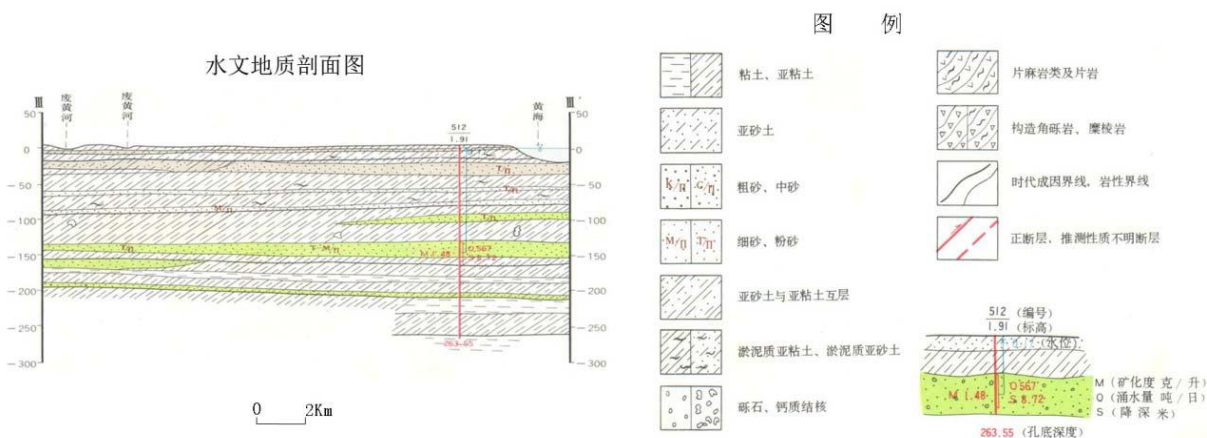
水文地质剖面图

Ⅲ

废黄河

废黄河

黄海

Ⅲ'

512
1.91

50
0
-50
-100
-150
-200
-250
-300

50
0
-50
-100
-150
-200
-250
-300

M 1.48

0.567
S 8.72

263.65

0 2Km

图 例

粘土、亚粘土

亚砂土

粗砂、中砂

细砂、粉砂

亚砂土与亚粘土互层

淤泥质亚粘土、淤泥质亚砂土

砾石、钙质结核

片麻岩类及片岩

构造角砾岩、糜棱岩

时代成因界线，岩性界线

正断层，推测性质不明断层

512（编号）
1.91（标高）

（水位）

M 1.48

0.567
S 8.72

M（矿化度 克／升）
Q（涌水量 吨／日）
S（降深 米）

263.55（孔底深度）